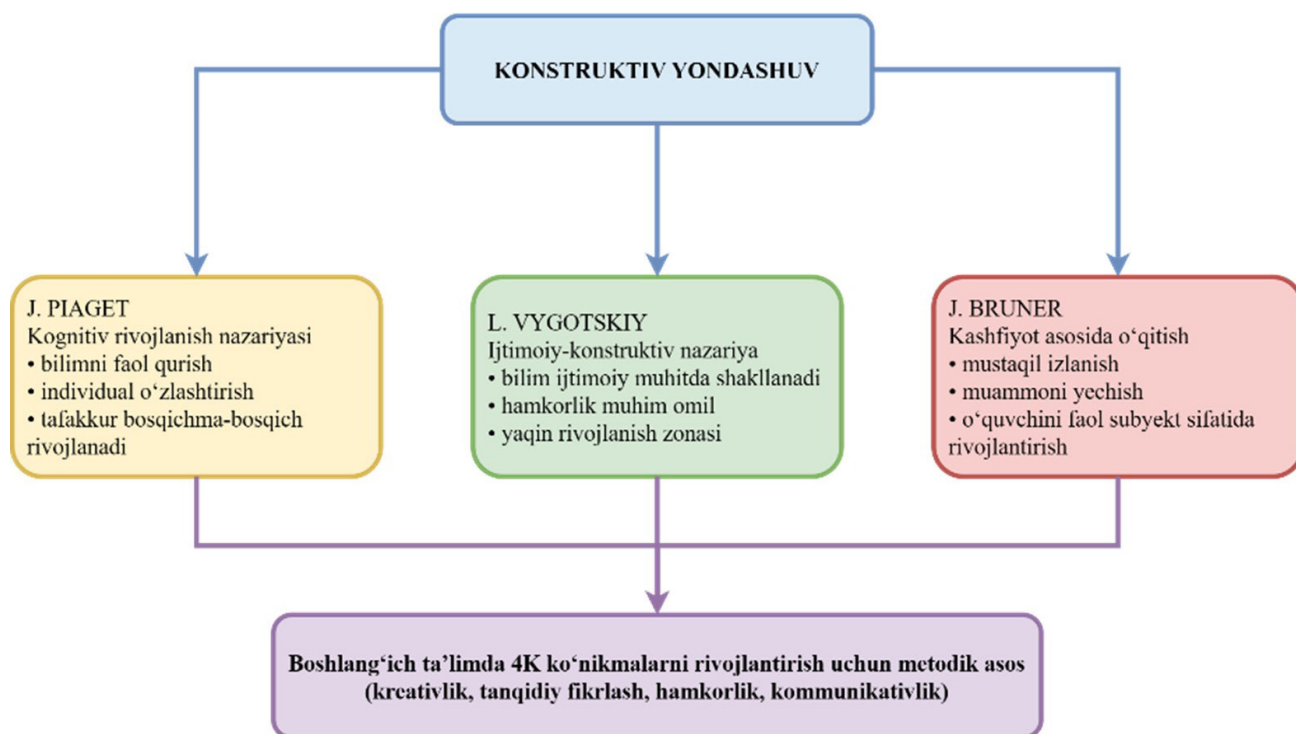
KONSTRUKTIV YONDASHUV

J. PIAGET
Kognitiv rivojlanish nazariyasi
• bilimni faol qurish
• individual o‘zlashtirish
• tafakkur bosqichma-bosqich rivojlanadi

L. VYGOTSKIY
Ijtimoiy-konstruktiv nazariya
• bilim ijtimoiy muhitda shakllanadi
• hamkorlik muhim omil
• yaqin rivojlanish zonasi

J. BRUNER
Kashfiyot asosida o‘qitish
• mustaqil izlanish
• muammoni yechish
• o‘quvchini faol subyekt sifatida rivojlantirish

Boshlang‘ich ta’limda 4K ko‘nikmalarni rivojlantirish uchun metodik asos
(kreativlik, tanqidiy fikrlash, hamkorlik, kommunikativlik)